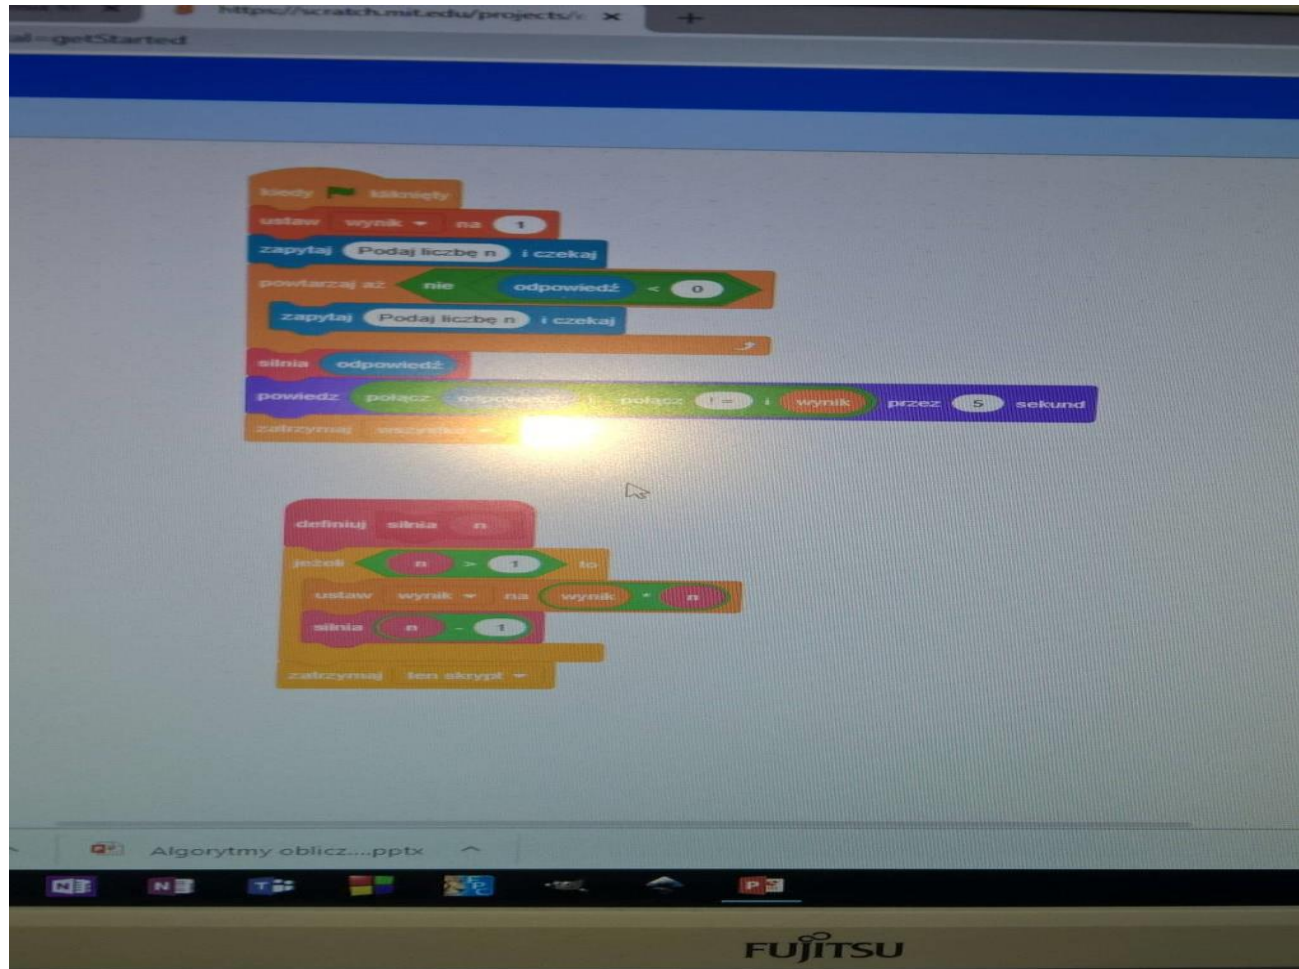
https://scratch.mit.edu/projects/ ✕ +

al=getStarted

kiedy kliknięty

ustaw wynik na 1

zapytaj Podaj liczbę n i czekaj

powtarzaj aż nie odpowiedź < 0

zapytaj Podaj liczbę n i czekaj

silnia odpowiedź

powiedz połącz odpowiedź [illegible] połącz != i wynik przez 5 sekund

zatrzymaj wszystko

definiuj silnia n

jeżeli n > 1 to

ustaw wynik na wynik * n

silnia n - 1

zatrzymaj ten skrypt

Algorytmy oblicz....pptx

FUJITSU